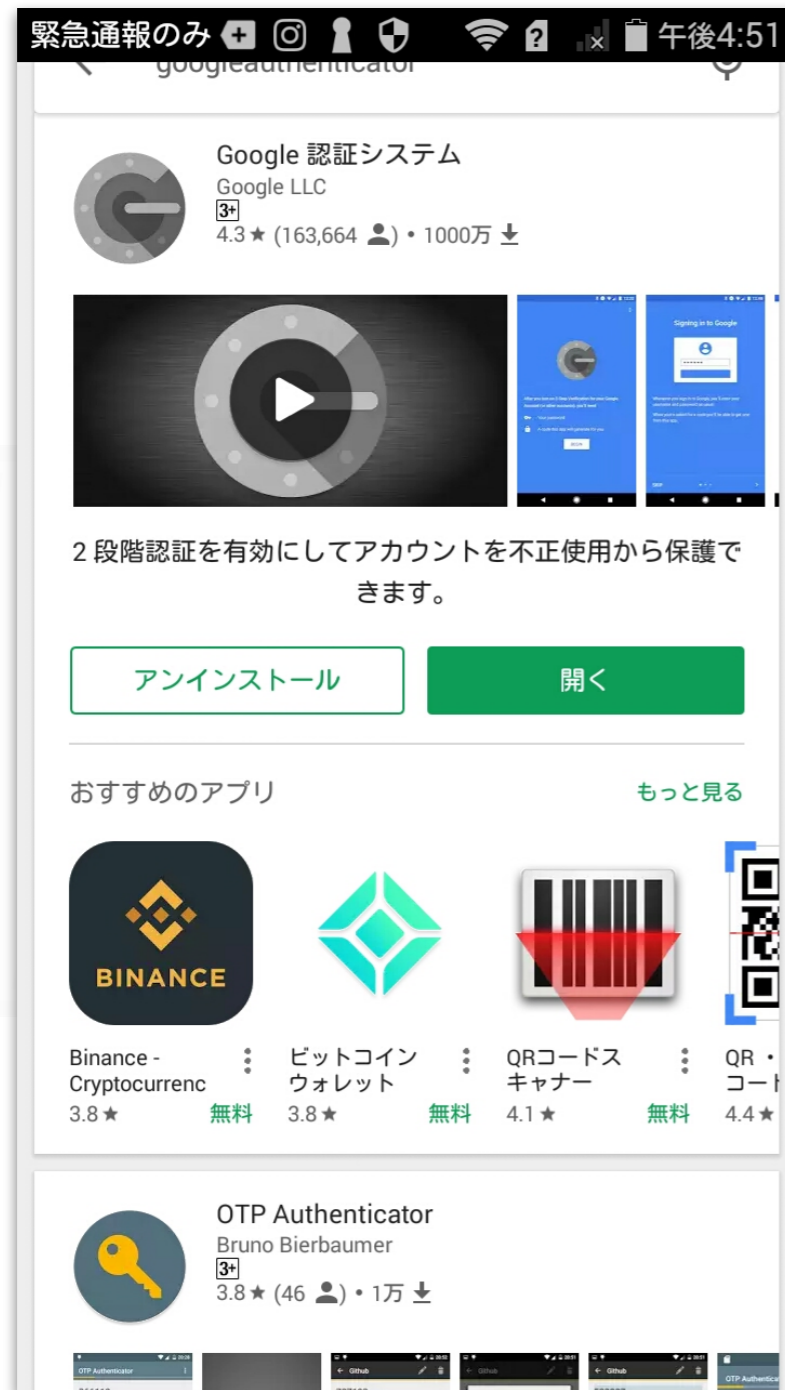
緊急通報のみ 午後4:51

googleauthenticator

Google 認証システム
Google LLC
3+
4.3★ (163,664 ) • 1000万

Signing in to Google

2 段階認証を有効にしてアカウントを不正使用から保護できます。

アンインストール

開く

おすすめのアプリ

もっと見る

BINANCE

Binance - Cryptocurrenc
3.8★
無料

ビットコインウォレット
3.8★
無料

QRコードスキャナー
4.1★
無料

QR・コード
4.4★

OTP Authenticator
Bruno Bierbaumer
3+
3.8★ (46 ) • 1万

OTP Authenticator

Github

Github

Github

OTP Authenticator